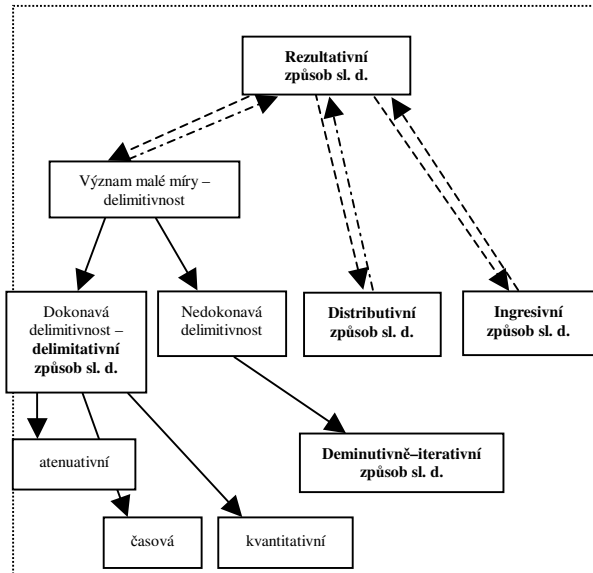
Rezultativní způsob sl. d.

Význam malé míry – delimitivnost

Dokonavá delimitivnost – delimitativní způsob sl. d.

Nedokonavá delimitivnost

Distributivní způsob sl. d.

Ingresivní způsob sl. d.

Deminutivně–iterativní způsob sl. d.

atenuativní

časová

kvantitativní